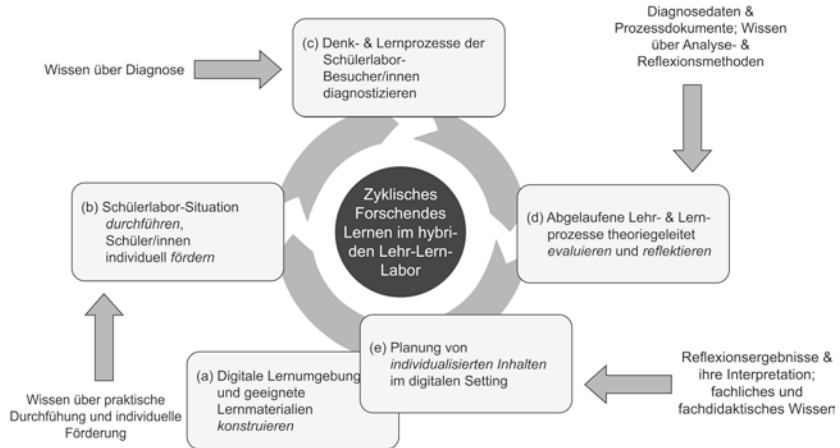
Wissen über Diagnose

(c) Denk- & Lernprozesse der Schülerlabor-Besucher/innen diagnostizieren

Diagnosedaten & Prozessdokumente; Wissen über Analyse- & Reflexionsmethoden

(b) Schülerlabor-Situation *durchführen*, Schüler/innen individuell *fördern*

Zyklisches Forschendes Lernen im hybriden Lehr-Lern-Labor

(d) Abgelaufene Lehr- & Lernprozesse theoriegeleitet *evaluieren* und *reflektieren*

(e) Planung von *individualisierten Inhalten* im digitalen Setting

Reflexionsergebnisse & ihre Interpretation; fachliches und fachdidaktisches Wissen

(a) Digitale Lernumgebung und geeignete Lernmaterialien *konstruieren*

Wissen über praktische Durchführung und individuelle Förderung